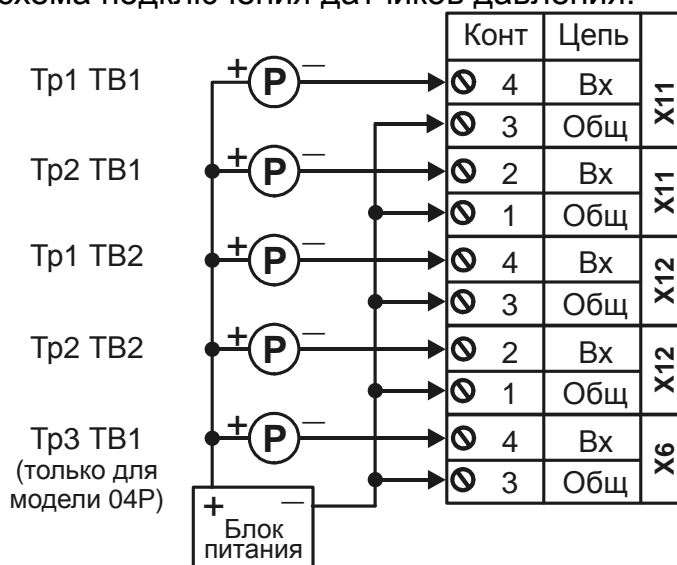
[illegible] подключения датчиков давления:

Тр1 ТВ1
Тр2 ТВ1
Тр1 ТВ2
Тр2 ТВ2
Тр3 ТВ1 (только для модели 04Р)

+ P –
+ P –
+ P –
+ P –
+ P –

+ – Блок питания

| Конт | Цепь | |
|---|---|---|
| 4 | Вх | X11 |
| 3 | Общ | X11 |
| 2 | Вх | X11 |
| 1 | Общ | X11 |
| 4 | Вх | X12 |
| 3 | Общ | X12 |
| 2 | Вх | X12 |
| 1 | Общ | X12 |
| 4 | Вх | X6 |
| 3 | Общ | X6 |